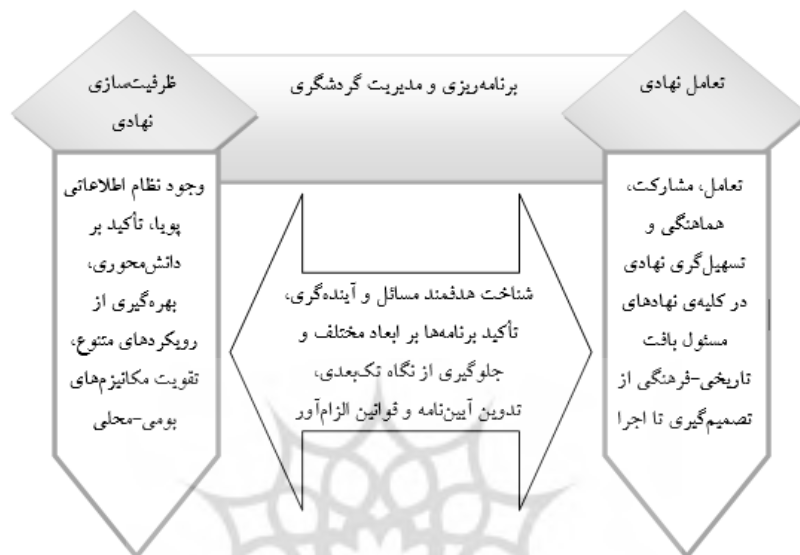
تعامل نهادی

برنامه‌ریزی و مدیریت گردشگری

ظرفیت‌سازی نهادی

تعامل، مشارکت، هماهنگی و تسهیل‌گری نهادی در کلیه‌ی نهادهای مسئول بافت تاریخی-فرهنگی از تصمیم‌گیری تا اجرا

شناخت هدفمند مسائل و آینده‌گری، تأکید برنامه‌ها بر ابعاد مختلف و جلوگیری از نگاه تک‌بعدی، تدوین آیین‌نامه و قوانین الزام‌آور

وجود نظام اطلاعاتی پویا، تأکید بر دانش‌محوری، بهره‌گیری از رویکردهای متنوع، تقویت مکانیزم‌های بومی-محلی